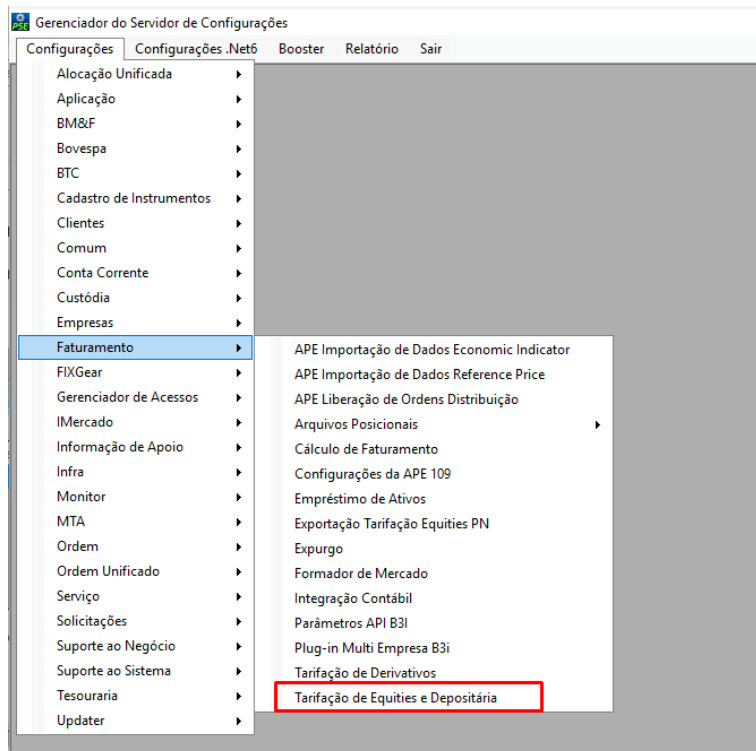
PSE Gerenciador do Servidor de Configurações

Configurações Configurações .Net6 Booster Relatório Sair

Alocação Unificada
Aplicação
BM&F
Bovespa
BTC
Cadastro de Instrumentos
Clientes
Comum
Conta Corrente
Custódia
Empresas
Faturamento
FIXGear
Gerenciador de Acessos
IMercado
Informação de Apoio
Infra
Monitor
MTA
Ordem
Ordem Unificado
Serviço
Solicitações
Suporte ao Negócio
Suporte ao Sistema
Tesouraria
Updater

APE Importação de Dados Economic Indicator
APE Importação de Dados Reference Price
APE Liberação de Ordens Distribuição
Arquivos Posicionais
Cálculo de Faturamento
Configurações da APE 109
Empréstimo de Ativos
Exportação Tarifação Equities PN
Expurgo
Formador de Mercado
Integração Contábil
Parâmetros API B3I
Plug-in Multi Empresa B3i
Tarifação de Derivativos
Tarifação de Equities e Depositária